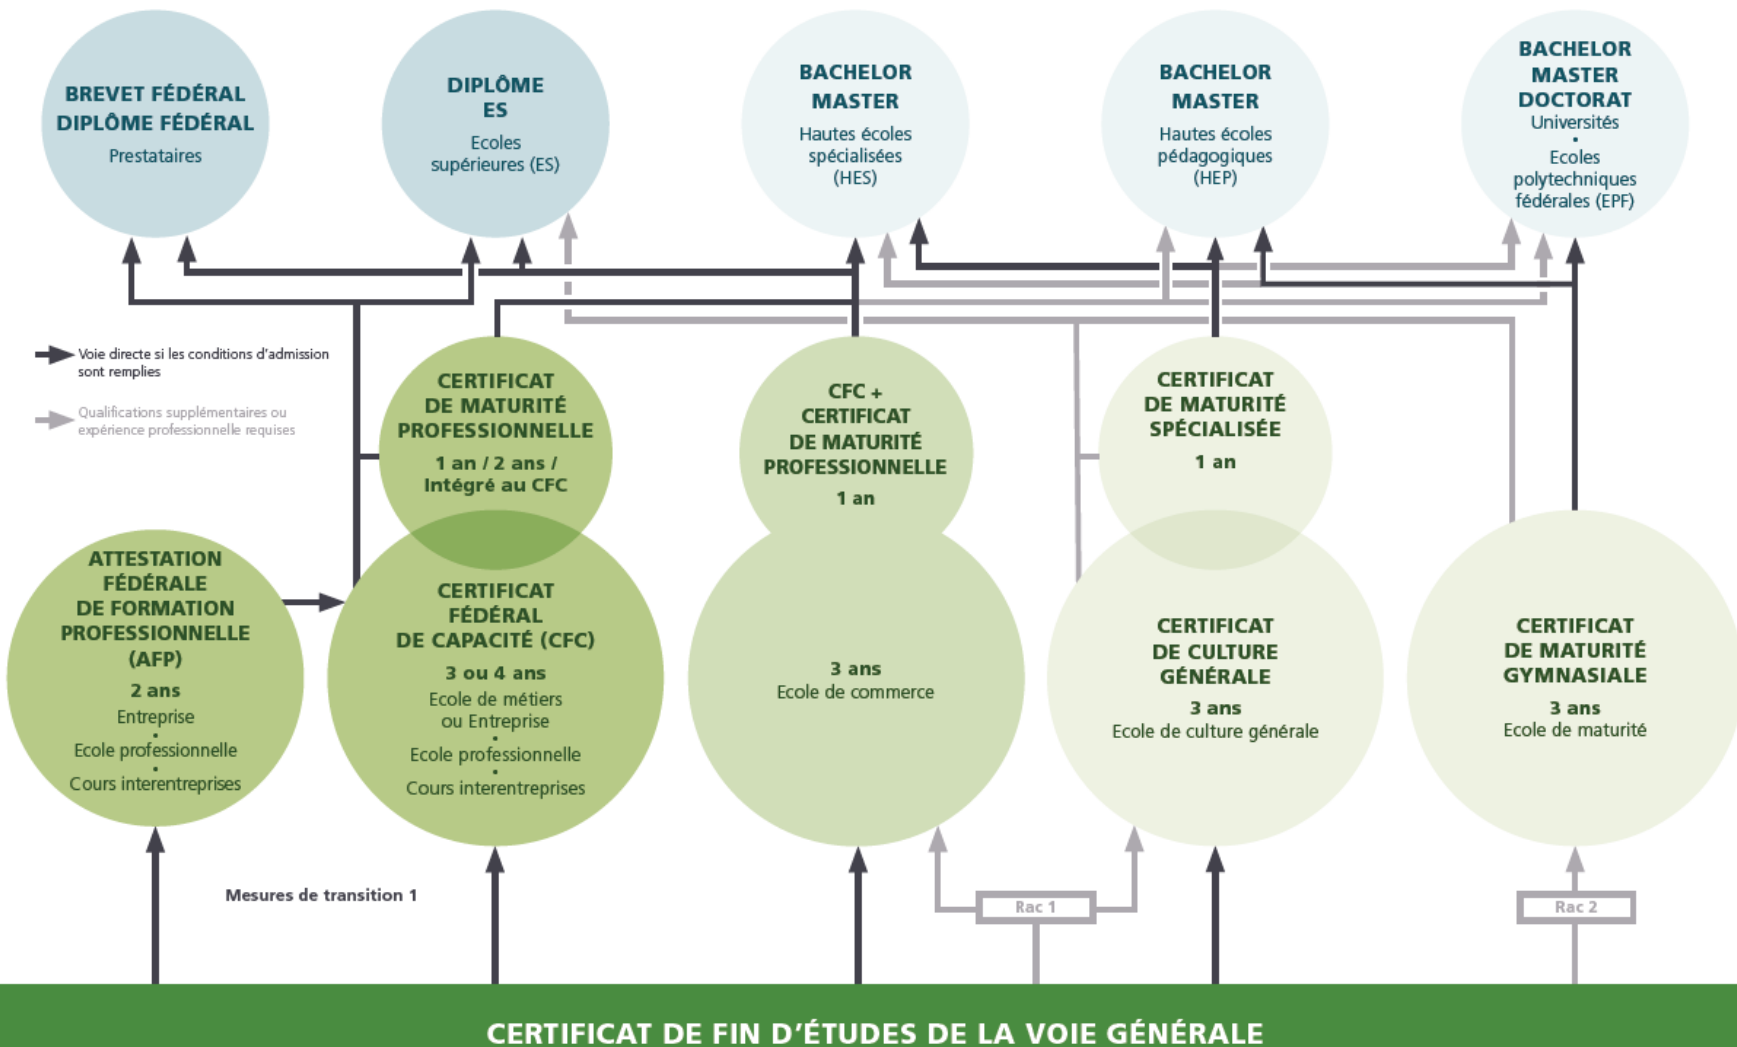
BREVET FÉDÉRAL
DIPLÔME FÉDÉRAL
Prestataires

DIPLÔME ES
Ecoles supérieures (ES)

BACHELOR
MASTER
Hautes écoles spécialisées (HES)

BACHELOR
MASTER
Hautes écoles pédagogiques (HEP)

BACHELOR
MASTER
DOCTORAT
Universités
•
Ecoles polytechniques fédérales (EPF)

Voie directe si les conditions d'admission sont remplies

Qualifications supplémentaires ou expérience professionnelle requises

CERTIFICAT DE MATURITÉ PROFESSIONNELLE
1 an / 2 ans / Intégré au CFC

CFC + CERTIFICAT DE MATURITÉ PROFESSIONNELLE
1 an

CERTIFICAT DE MATURITÉ SPÉCIALISÉE
1 an

ATTESTATION FÉDÉRALE DE FORMATION PROFESSIONNELLE (AFP)
2 ans
Entreprise
•
Ecole professionnelle
•
Cours interentreprises

CERTIFICAT FÉDÉRAL DE CAPACITÉ (CFC)
3 ou 4 ans
Ecole de métiers ou Entreprise
•
Ecole professionnelle
•
Cours interentreprises

3 ans
Ecole de commerce

CERTIFICAT DE CULTURE GÉNÉRALE
3 ans
Ecole de culture générale

CERTIFICAT DE MATURITÉ GYMNASIALE
3 ans
Ecole de maturité

Mesures de transition 1

Rac 1

Rac 2

CERTIFICAT DE FIN D'ÉTUDES DE LA VOIE GÉNÉRALE